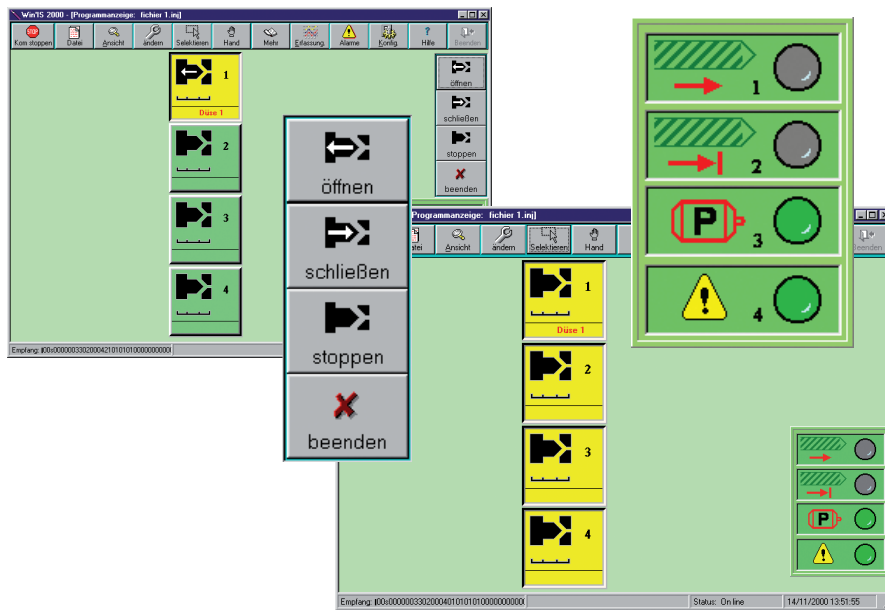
WinIS 2000 - [Programmanzeige: fichier 1.inj]

Kom stoppen
Datei
Ansicht
ändern
Selektieren
Hand
Mehr
Erfassung
Alarme
Konfig
Hilfe
Beenden

1
Düse 1
2
3
4

öffnen
schließen
stoppen
beenden

Empfang: [00x0000003302000421010101000000000]

öffnen
schließen
stoppen
beenden

Programmanzeige: fichier 1.inj]
Datei
Ansicht
ändern
Selektieren
Hand
Beenden

1
Düse 1
2
3
4

1
2
P
3
4

P

Empfang: [00x0000003302000401010101000000000]
Status: On line
14/11/2000 13:51:55